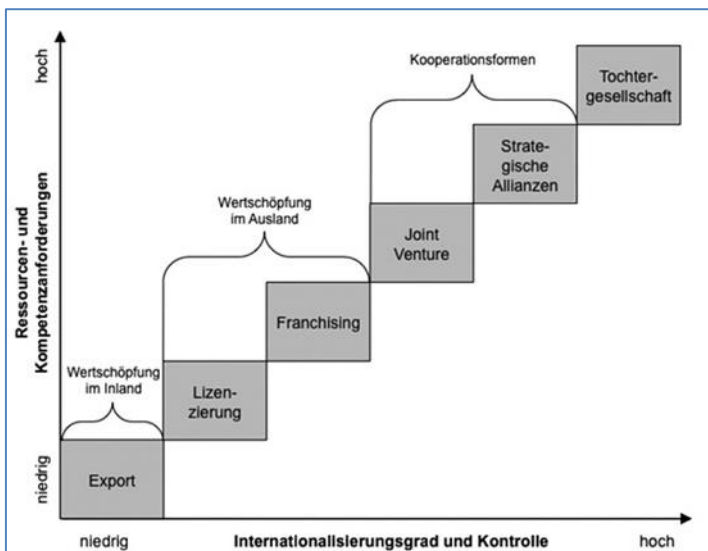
hoch

Ressourcen- und Kompetenzanforderungen

niedrig

Kooperationsformen

Tochtergesellschaft

Strategische Allianzen

Wertschöpfung im Ausland

Joint Venture

Franchising

Wertschöpfung im Inland

Lizenzierung

Export

niedrig

Internationalisierungsgrad und Kontrolle

hoch